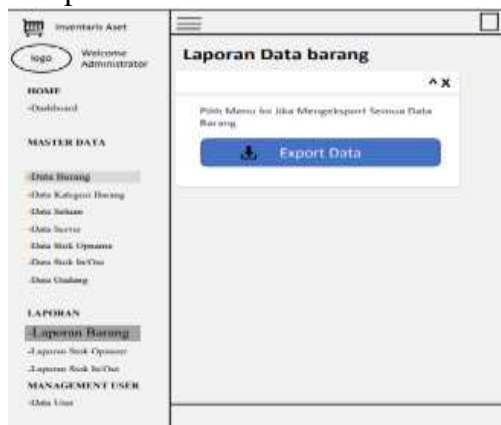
Inventaris Aset

logo

Welcome Administrator

HOME

-Dashboard

MASTER DATA

-Data Barang

-Data Kategori Barang

-Data Satuan

-Data Service

-Data Stok Opname

-Data Stok In/Out

-Data Gudang

LAPORAN

-Laporan Barang

-Laporan Stok Opname

-Laporan Stok In/Out

MANAGEMENT USER

-Data User

Laporan Data barang

^ x

Pilih Menu Ini Jika Mengeksport Semua Data Barang

Export Data